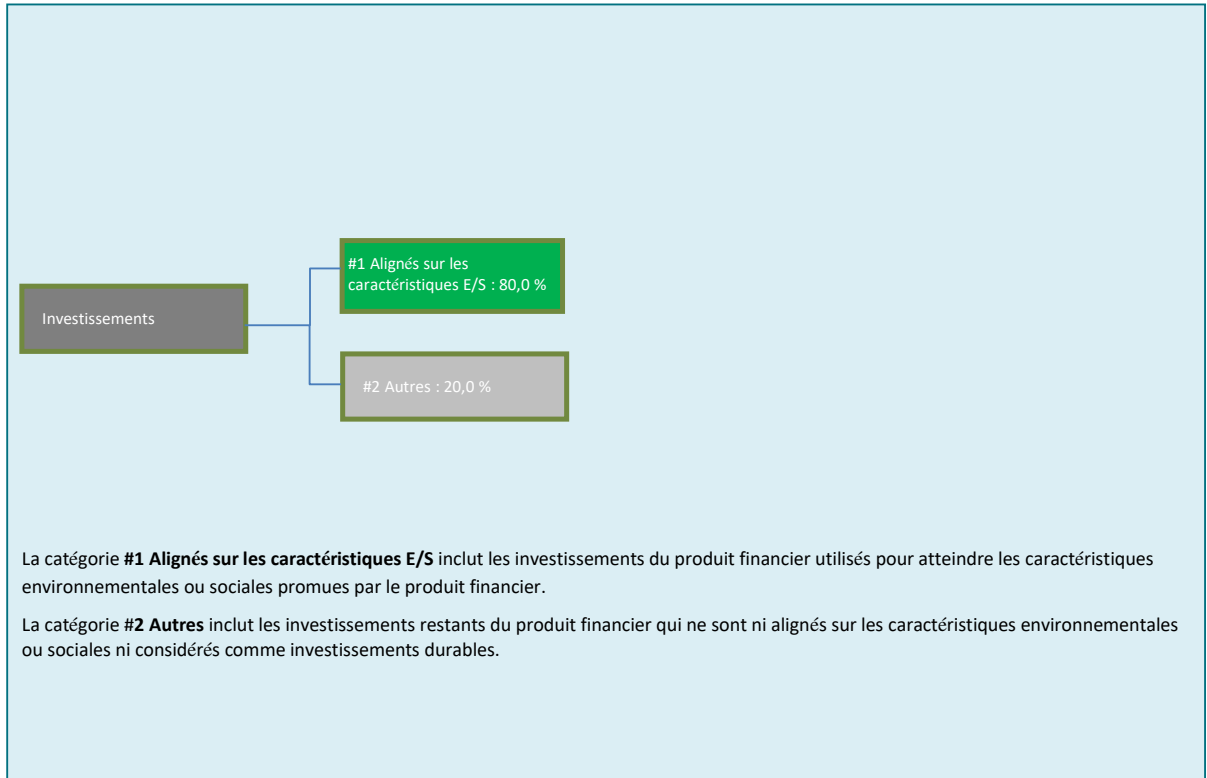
#1 Alignés sur les caractéristiques E/S : 80,0 %

Investissements

#2 Autres : 20,0 %

La catégorie **#1 Alignés sur les caractéristiques E/S** inclut les investissements du produit financier utilisés pour atteindre les caractéristiques environnementales ou sociales promues par le produit financier.

La catégorie **#2 Autres** inclut les investissements restants du produit financier qui ne sont ni alignés sur les caractéristiques environnementales ou sociales ni considérés comme investissements durables.